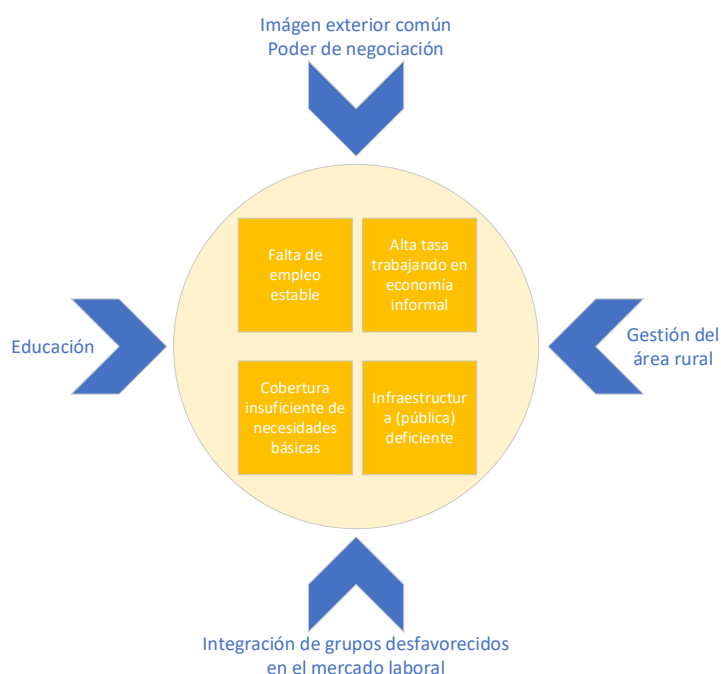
Imágen exterior común
Poder de negociación

Educación

Falta de empleo estable

Alta tasa trabajando en economía informal

Cobertura insuficiente de necesidades básicas

Infraestructur a (pública) deficiente

Gestión del área rural

Integración de grupos desfavorecidos en el mercado laboral